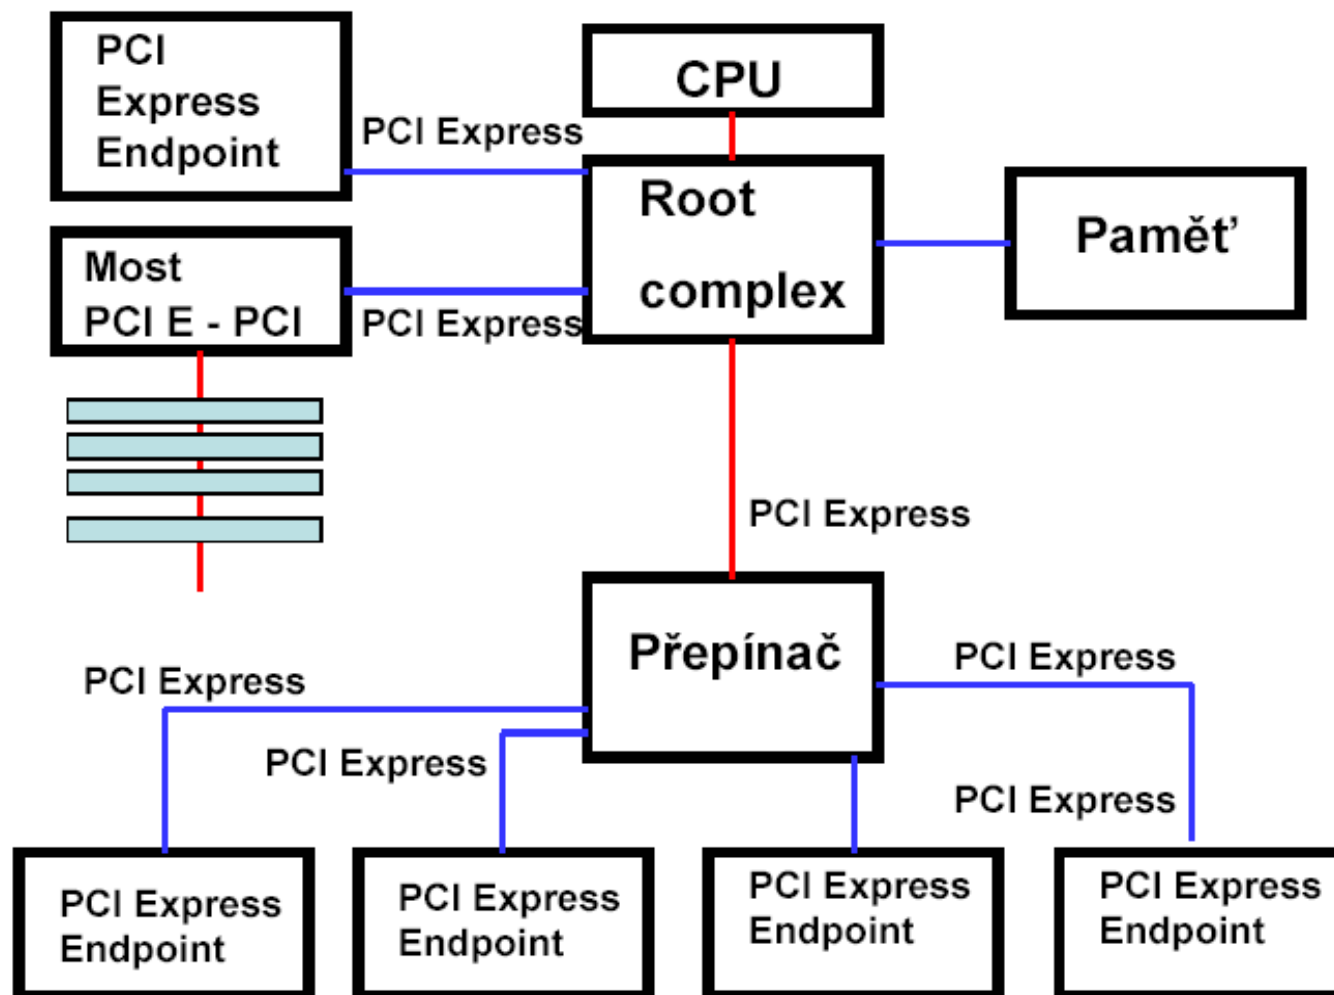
PCI Express Endpoint

CPU

PCI Express

Root complex

Paměť

Most PCI E - PCI

PCI Express

PCI Express

Přepínač

PCI Express

PCI Express

PCI Express

PCI Express

PCI Express Endpoint

PCI Express Endpoint

PCI Express Endpoint

PCI Express Endpoint